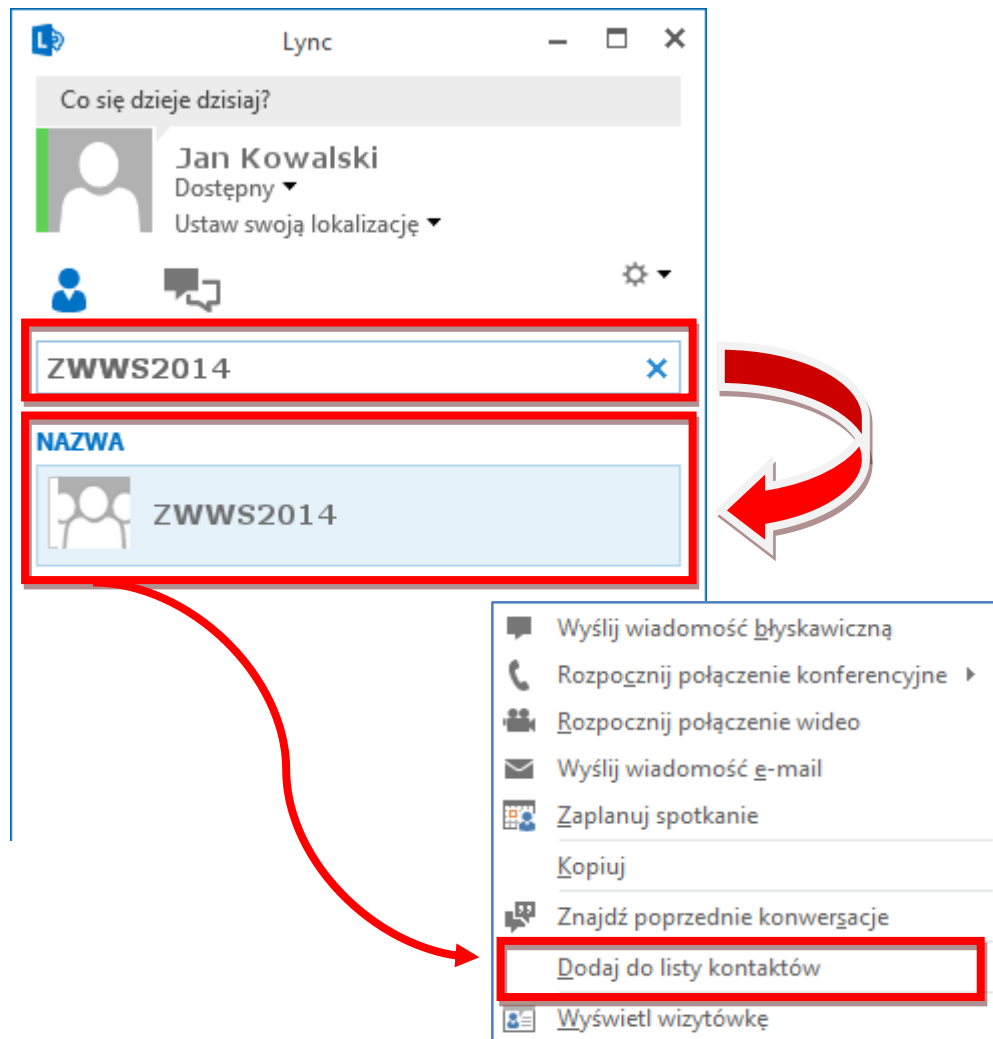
Lync

Co się dzieje dzisiaj?

Jan Kowalski
Dostępny
Ustaw swoją lokalizację

ZWWS2014

NAZWA

ZWWS2014

Wyślij wiadomość błyskawiczną
Rozpocznij połączenie konferencyjne
Rozpocznij połączenie wideo
Wyślij wiadomość e-mail
Zaplanuj spotkanie
Kopiuj
Znajdź poprzednie konwersacje
Dodaj do listy kontaktów
Wyświetl wizytówkę